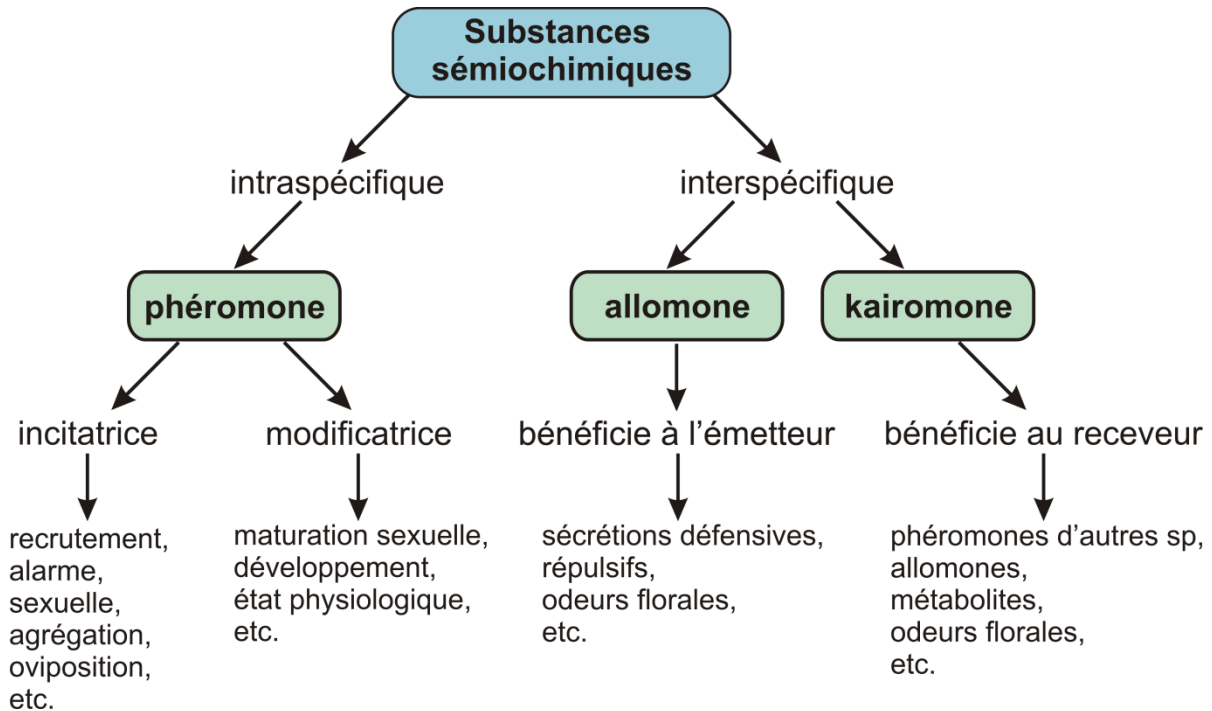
Substances sémiochimiques

intraspécifique

interspécifique

phéromone

allomone

kairomone

incitatrice

modificatrice

bénéficie à l'émetteur

bénéficie au receveur

recrutement,
alarme,
sexuelle,
agrégation,
oviposition,
etc.

maturation sexuelle,
développement,
état physiologique,
etc.

sécrétions défensives,
répulsifs,
odeurs florales,
etc.

phéromones d'autres sp,
allomones,
métabolites,
odeurs florales,
etc.